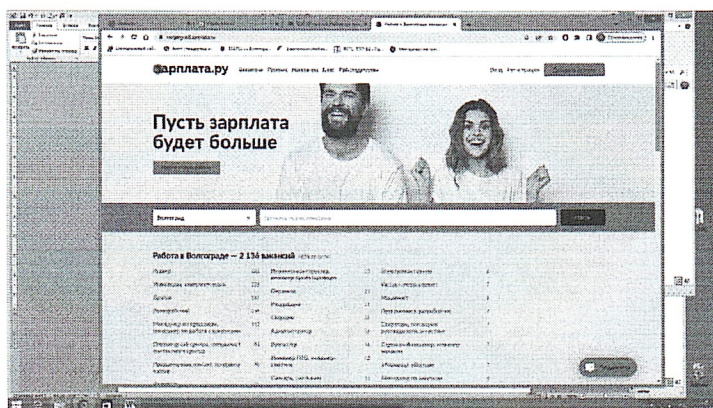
зарплата.ру Вакансии Резюме Компании Блог Работодателям

Вход Регистрация

Пусть зарплата будет больше

Волгоград

Работа в Волгограде — 2 136 вакансий

| | | | | | |
|---|---|---|---|---|---|
| Водитель | 185 | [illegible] | 23 | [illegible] | 6 |
| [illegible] | 129 | Охранник | 23 | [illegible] | 7 |
| Бухгалтер | 110 | Медсестра | 22 | Менеджер | 7 |
| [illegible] | 109 | Сборщик | 20 | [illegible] | 7 |
| Менеджер по продажам, менеджер по работе с клиентами | 107 | Администратор | 19 | Секретарь, помощник руководителя, ассистент | 7 |
| Специалист службы поддержки, оператор контакт-центра | 81 | Руководитель | 16 | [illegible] | 6 |
| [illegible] | 76 | Инженер ПТО, инженер-сметчик | 16 | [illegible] | 6 |
| | | Сантехник, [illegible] | 15 | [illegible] | 5 |